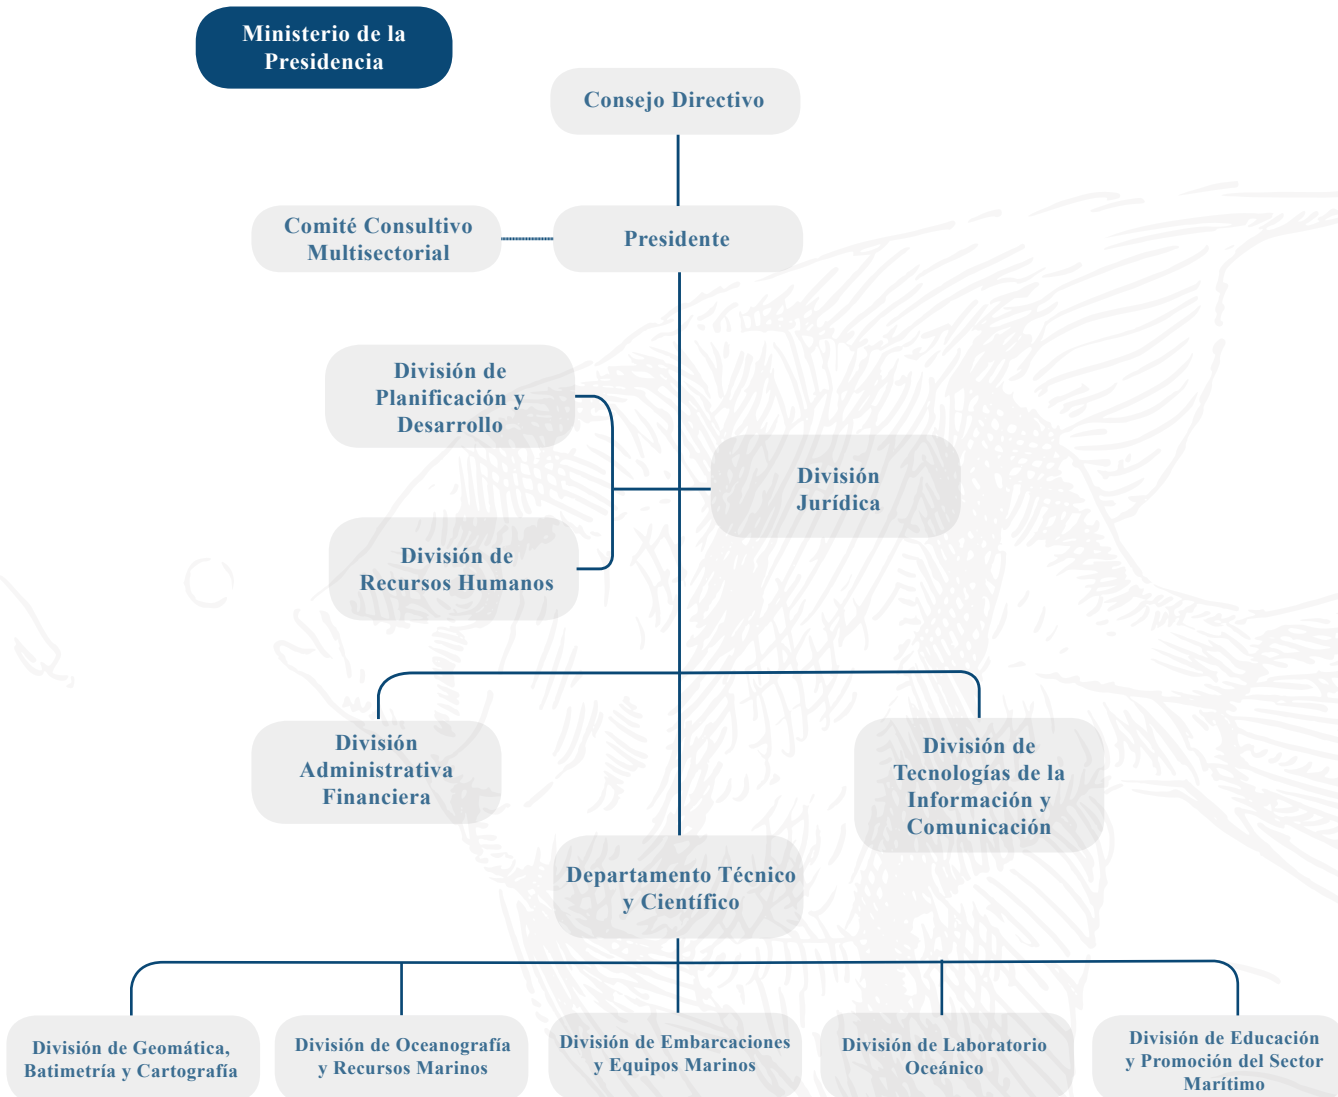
Ministerio de la Presidencia

Consejo Directivo

Comité Consultivo Multisectorial

Presidente

División de Planificación y Desarrollo

División Jurídica

División de Recursos Humanos

División Administrativa Financiera

División de Tecnologías de la Información y Comunicación

Departamento Técnico y Científico

División de Geomática, Batimetría y Cartografía

División de Oceanografía y Recursos Marinos

División de Embarcaciones y Equipos Marinos

División de Laboratorio Oceánico

División de Educación y Promoción del Sector Marítimo